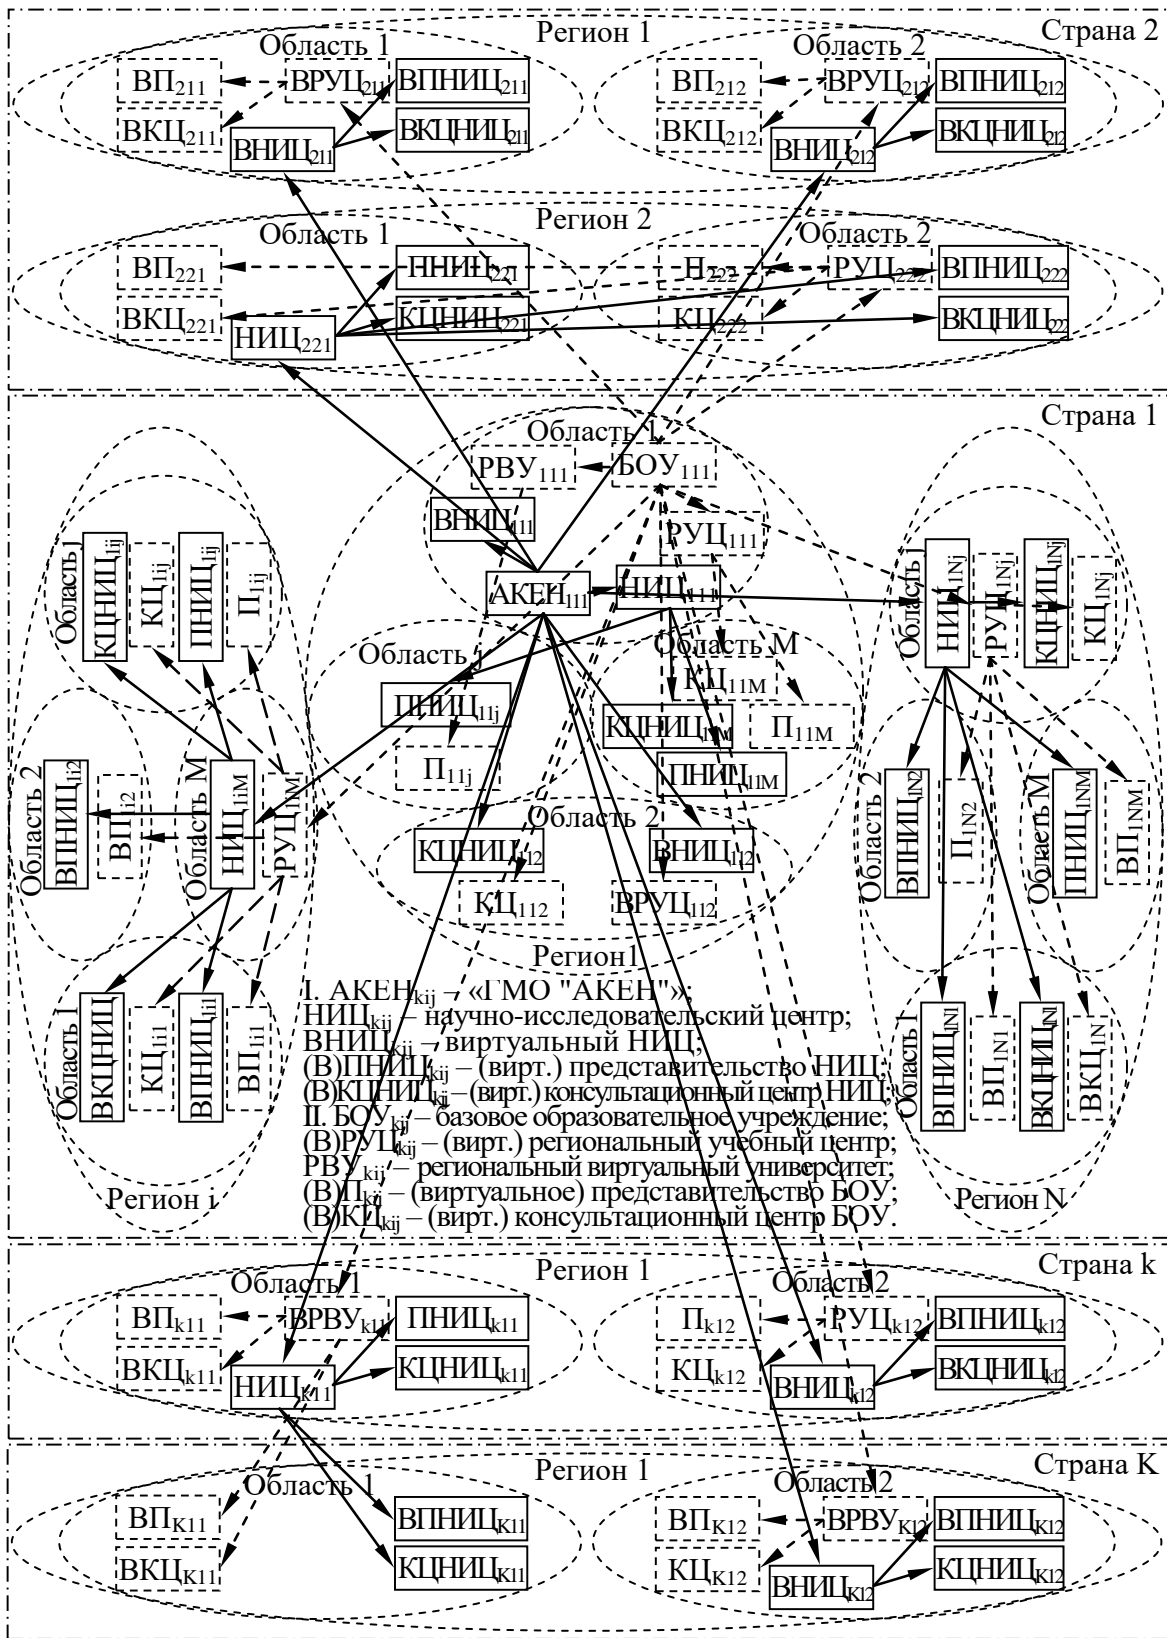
Страна 2

Регион 1

Область 1

ВП$_{211}$ ВРУЦ$_{211}$ ВПНИЦ$_{211}$

ВКЦ$_{211}$ ВНИЦ$_{211}$ ВКЦНИЦ$_{211}$

Область 2

ВП$_{212}$ ВРУЦ$_{212}$ ВПНИЦ$_{212}$

ВКЦ$_{212}$ ВНИЦ$_{212}$ ВКЦНИЦ$_{212}$

Регион 2

Область 1

ВП$_{221}$ ННИЦ$_{221}$

ВКЦ$_{221}$ НИЦ$_{221}$ КЦНИЦ$_{221}$

Область 2

Н$_{222}$ РУЦ$_{222}$ ВПНИЦ$_{222}$

КЦ$_{222}$ ВКЦНИЦ$_{222}$

Страна 1

Область 1

РВУ$_{111}$ БОУ$_{111}$

ВНИЦ$_{111}$

РУЦ$_{111}$

АКЕН$_{111}$ НИЦ$_{111}$

Область j

КЦНИЦ$_{lij}$ КЦ$_{lij}$ ПНИЦ$_{lij}$ П$_{lij}$

Область j

ПНИЦ$_{11j}$

П$_{11j}$

Область M

КЦ$_{11M}$

КЦНИЦ$_{11M}$ П$_{11M}$

ПНИЦ$_{11M}$

Область 2

ВПНИЦ$_{li2}$ ВП$_{li2}$

Область M

НИЦ$_{liM}$ РУЦ$_{liM}$

Область 2

КЦНИЦ$_{112}$ ВНИЦ$_{112}$

КЦ$_{112}$ ВРУЦ$_{112}$

Регион1

Область 1

ВКЦНИЦ КЦ$_{li1}$ ВПНИЦ$_{li1}$ ВП$_{li1}$

Регион i

Область j

НИЦ$_{1Nj}$ РУЦ$_{1Nj}$ КЦНИЦ$_{1Nj}$ КЦ$_{1Nj}$

Область 2

ВПНИЦ$_{1N2}$ П$_{1N2}$

Область M

ПНИЦ$_{1NM}$ ВП$_{1NM}$

Область 1

ВПНИЦ$_{1N1}$ ВП$_{1N1}$ ВКЦНИЦ$_{1N1}$ ВКЦ$_{1N}$

Регион N

I. АКЕН$_{kij}$ – «ГМО "АКЕН"»;
НИЦ$_{kij}$ – научно-исследовательский центр;
ВНИЦ$_{kij}$ – виртуальный НИЦ;
(В)ПНИЦ$_{kij}$ – (вирт.) представительство НИЦ;
(В)КЦНИЦ$_{kij}$ – (вирт.) консультационный центр НИЦ;
II. БОУ$_{kij}$ – базовое образовательное учреждение;
(В)РУЦ$_{kij}$ – (вирт.) региональный учебный центр;
РВУ$_{kij}$ – региональный виртуальный университет;
(В)П$_{kij}$ – (виртуальное) представительство БОУ;
(В)КЦ$_{kij}$ – (вирт.) консультационный центр БОУ.

Страна k

Регион 1

Область 1

ВП$_{k11}$ ВРВУ$_{k11}$ ПНИЦ$_{k11}$

ВКЦ$_{k11}$ НИЦ$_{k11}$ КЦНИЦ$_{k11}$

Область 2

П$_{k12}$ РУЦ$_{k12}$ ВПНИЦ$_{k12}$

КЦ$_{k12}$ ВНИЦ$_{k12}$ ВКЦНИЦ$_{k12}$

Страна K

Регион 1

Область 1

ВП$_{K11}$ ВПНИЦ$_{K11}$

ВКЦ$_{K11}$ КЦНИЦ$_{K11}$

Область 2

ВП$_{K12}$ ВРВУ$_{K12}$ ВПНИЦ$_{K12}$

КЦ$_{K12}$ ВНИЦ$_{K12}$ КЦНИЦ$_{K12}$